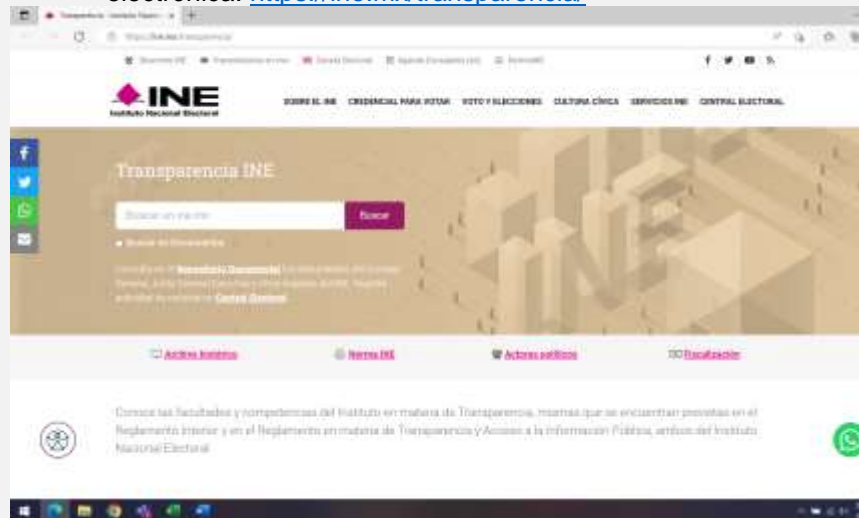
electrónica: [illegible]

Transparencia - Instituto Nacion

https://ine.mx/transparencia/

INE
Instituto Nacional Electoral

SOBRE EL INE CREDENCIAL PARA VOTAR VOTO Y ELECCIONES CULTURA CÍVICA SERVICIOS INE CENTRAL ELECTORAL

Transparencia INE

Buscar un escrito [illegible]

Buscar

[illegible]

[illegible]

Archivo Histórico

Norma INE

Actores políticos

Fiscalización

Conoce las facultades y competencias del Instituto en materia de Transparencia, mismas que se encuentran previstas en el Reglamento Interior y en el Reglamento en materia de Transparencia y Acceso a la Información Pública, ambos del Instituto Nacional Electoral.